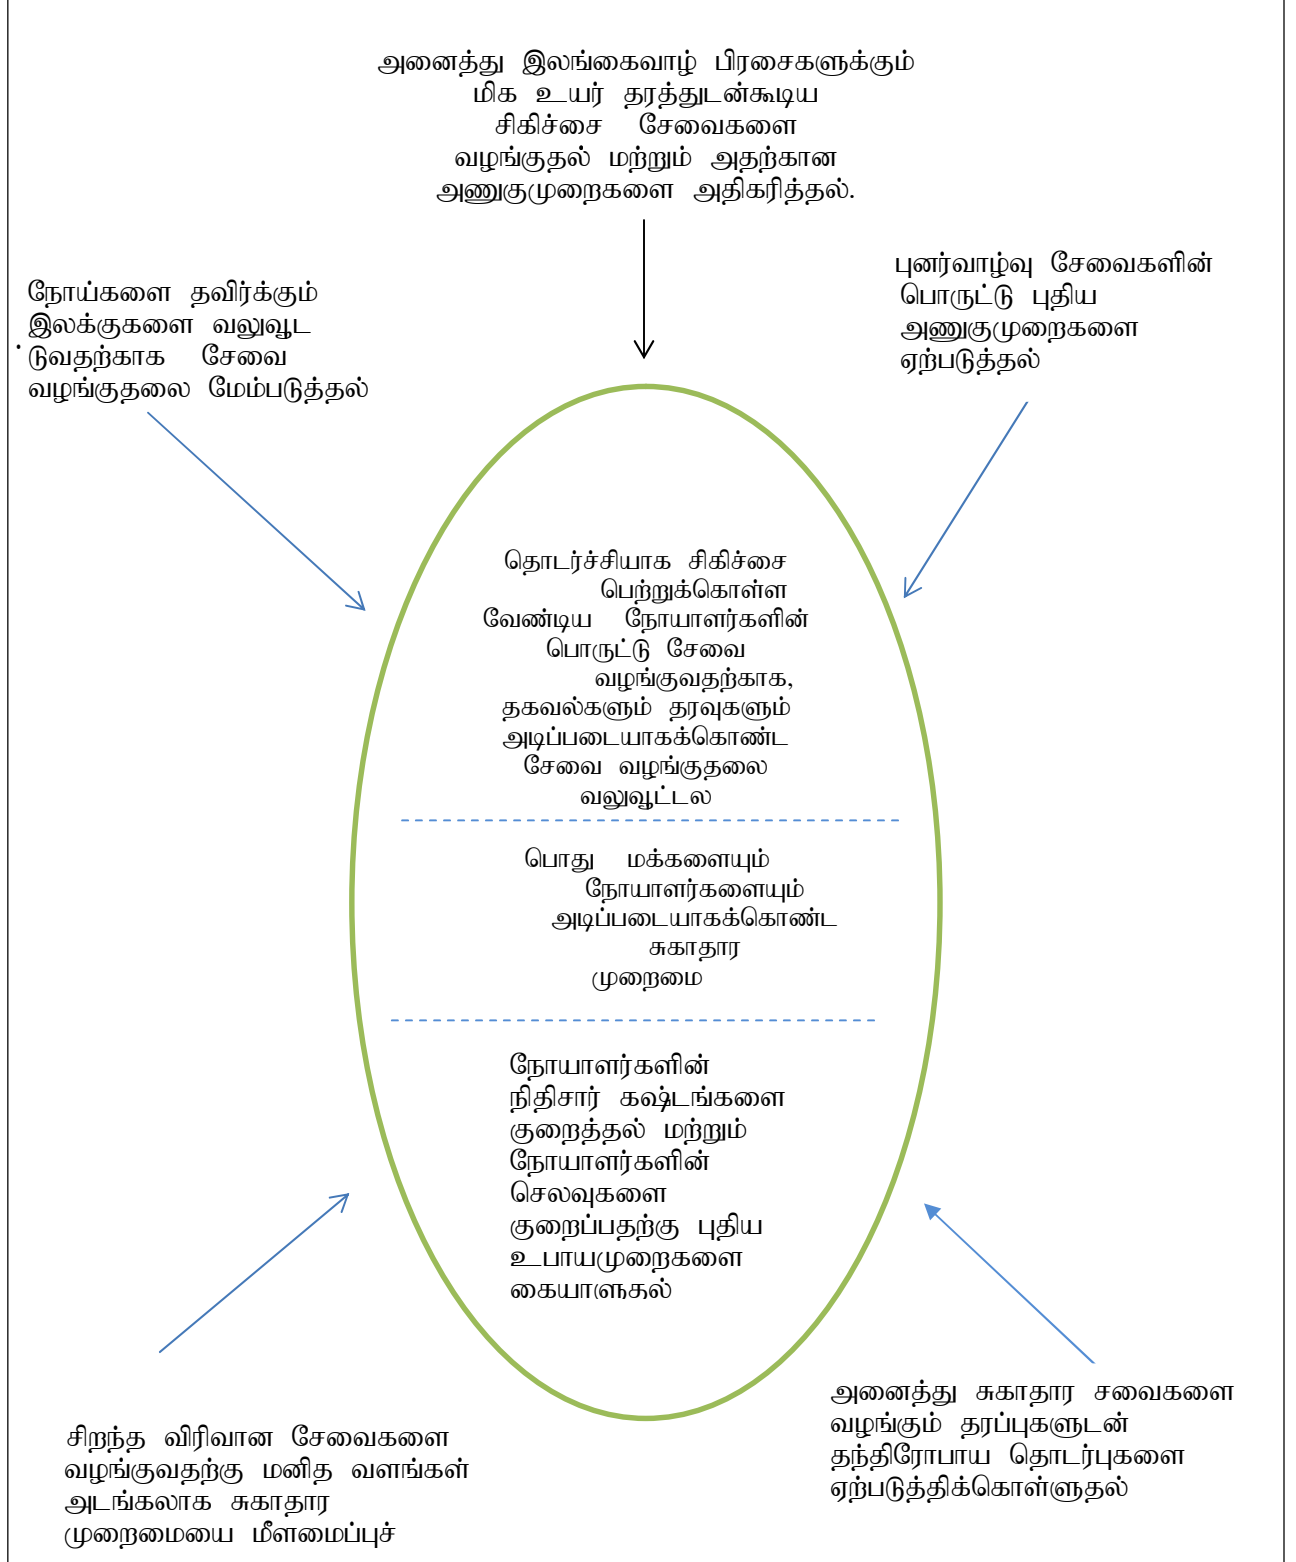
அனைத்து இலங்கைவாழ் பிரசைகளுக்கும் மிக உயர் தரத்துடன்கூடிய சிகிச்சை சேவைகளை வழங்குதல் மற்றும் அதற்கான அணுகுமுறைகளை அதிகரித்தல்.

நோய்களை தவிர்க்கும் இலக்குகளை வலுவூட டுவதற்காக சேவை வழங்குதலை மேம்படுத்தல்

புனர்வாழ்வு சேவைகளின் பொருட்டு புதிய அணுகுமுறைகளை ஏற்படுத்தல்

தொடர்ச்சியாக சிகிச்சை பெற்றுக்கொள்ள வேண்டிய நோயாளர்களின் பொருட்டு சேவை வழங்குவதற்காக, தகவல்களும் தரவுகளும் அடிப்படையாகக்கொண்ட சேவை வழங்குதலை வலுவூட்டல

பொது மக்களையும் நோயாளர்களையும் அடிப்படையாகக்கொண்ட சுகாதார முறைமை

நோயாளர்களின் நிதிசார் கஷ்டங்களை குறைத்தல் மற்றும் நோயாளர்களின் செலவுகளை குறைப்பதற்கு புதிய உபாயமுறைகளை கையாளுதல்

சிறந்த விரிவான சேவைகளை வழங்குவதற்கு மனித வளங்கள் அடங்கலாக சுகாதார முறைமையை மீளமைப்புச்

அனைத்து சுகாதார சவைகளை வழங்கும் தரப்புகளுடன் தந்திரோபாய தொடர்புகளை ஏற்படுத்திக்கொள்ளுதல்